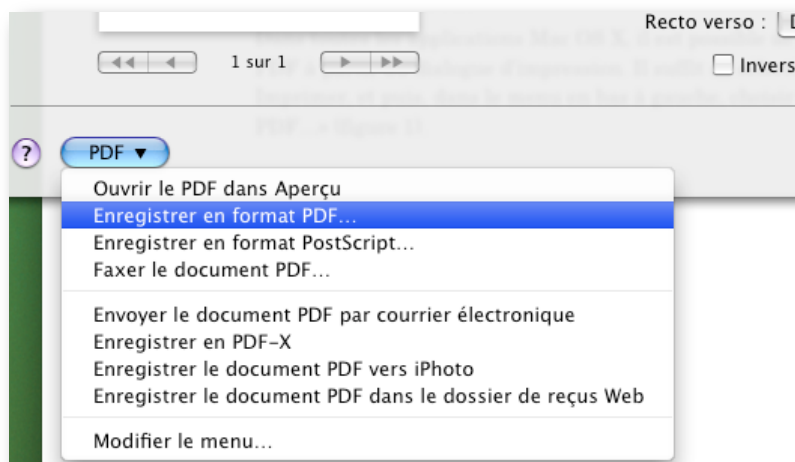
Recto verso : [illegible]

1 sur 1

Invers

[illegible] applications Mac OS X, il est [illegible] PDF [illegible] dialogue d'impression. Il suffit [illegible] Imprimer, et puis, dans le menu en bas à gauche, choisir PDF » (figure 1).

?

PDF ▼

Ouvrir le PDF dans Aperçu
Enregistrer en format PDF…
Enregistrer en format PostScript…
Faxer le document PDF…

Envoyer le document PDF par courrier électronique
Enregistrer en PDF-X
Enregistrer le document PDF vers iPhoto
Enregistrer le document PDF dans le dossier de reçus Web

Modifier le menu…